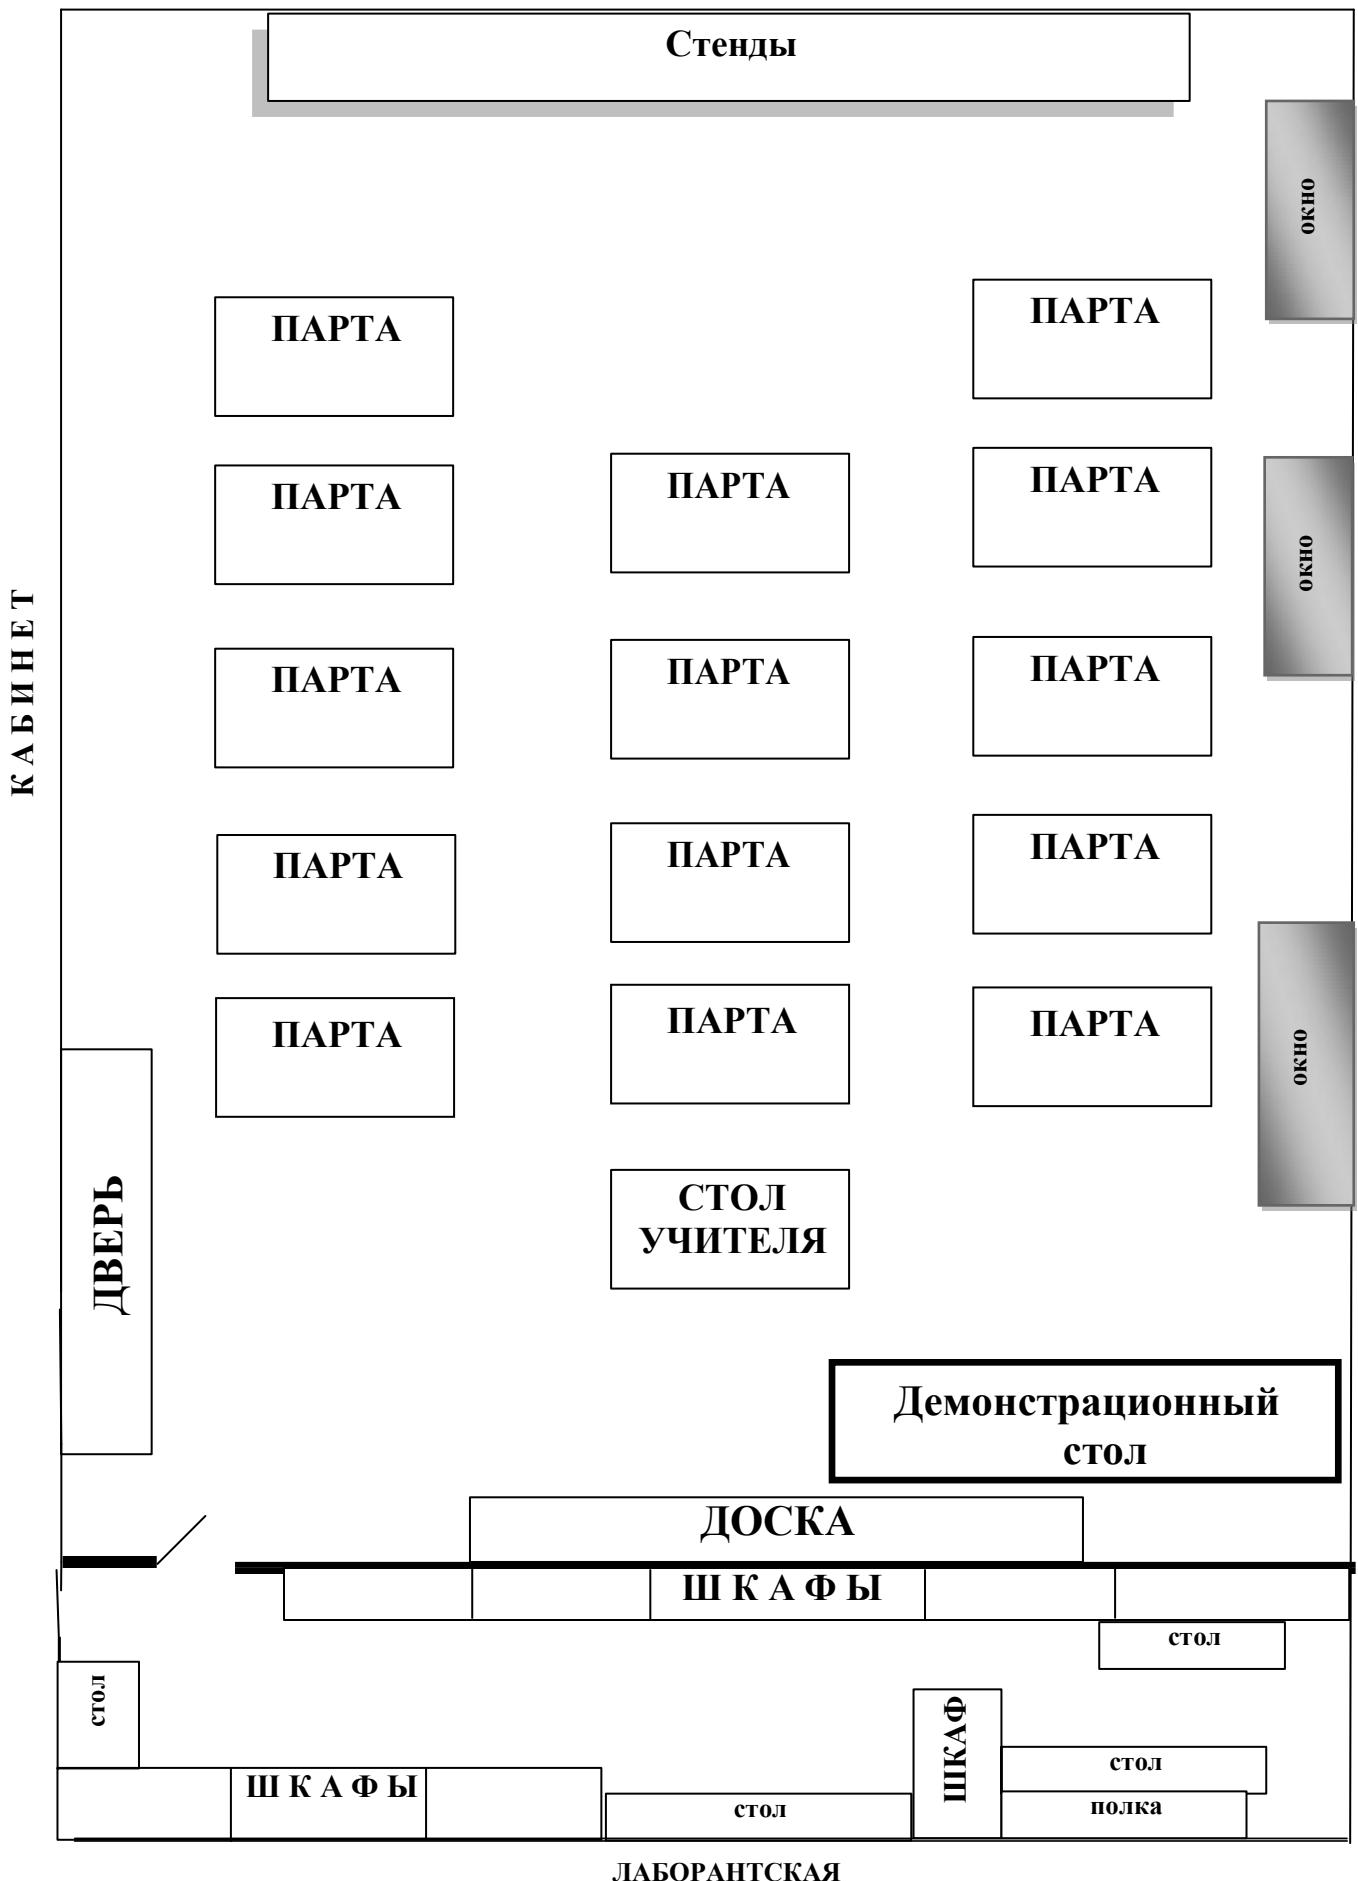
Стенды

окно

ПАРТА

ПАРТА

ПАРТА

ПАРТА

ПАРТА

окно

К А Б И Н Е Т

ПАРТА

ПАРТА

ПАРТА

ПАРТА

ПАРТА

ПАРТА

ПАРТА

ПАРТА

ПАРТА

окно

ДВЕРЬ

СТОЛ УЧИТЕЛЯ

Демонстрационный стол

ДОСКА

Ш К А Ф Ы

стол

стол

ШКАФ

стол

Ш К А Ф Ы

стол

полка

ЛАБОРАНТСКАЯ